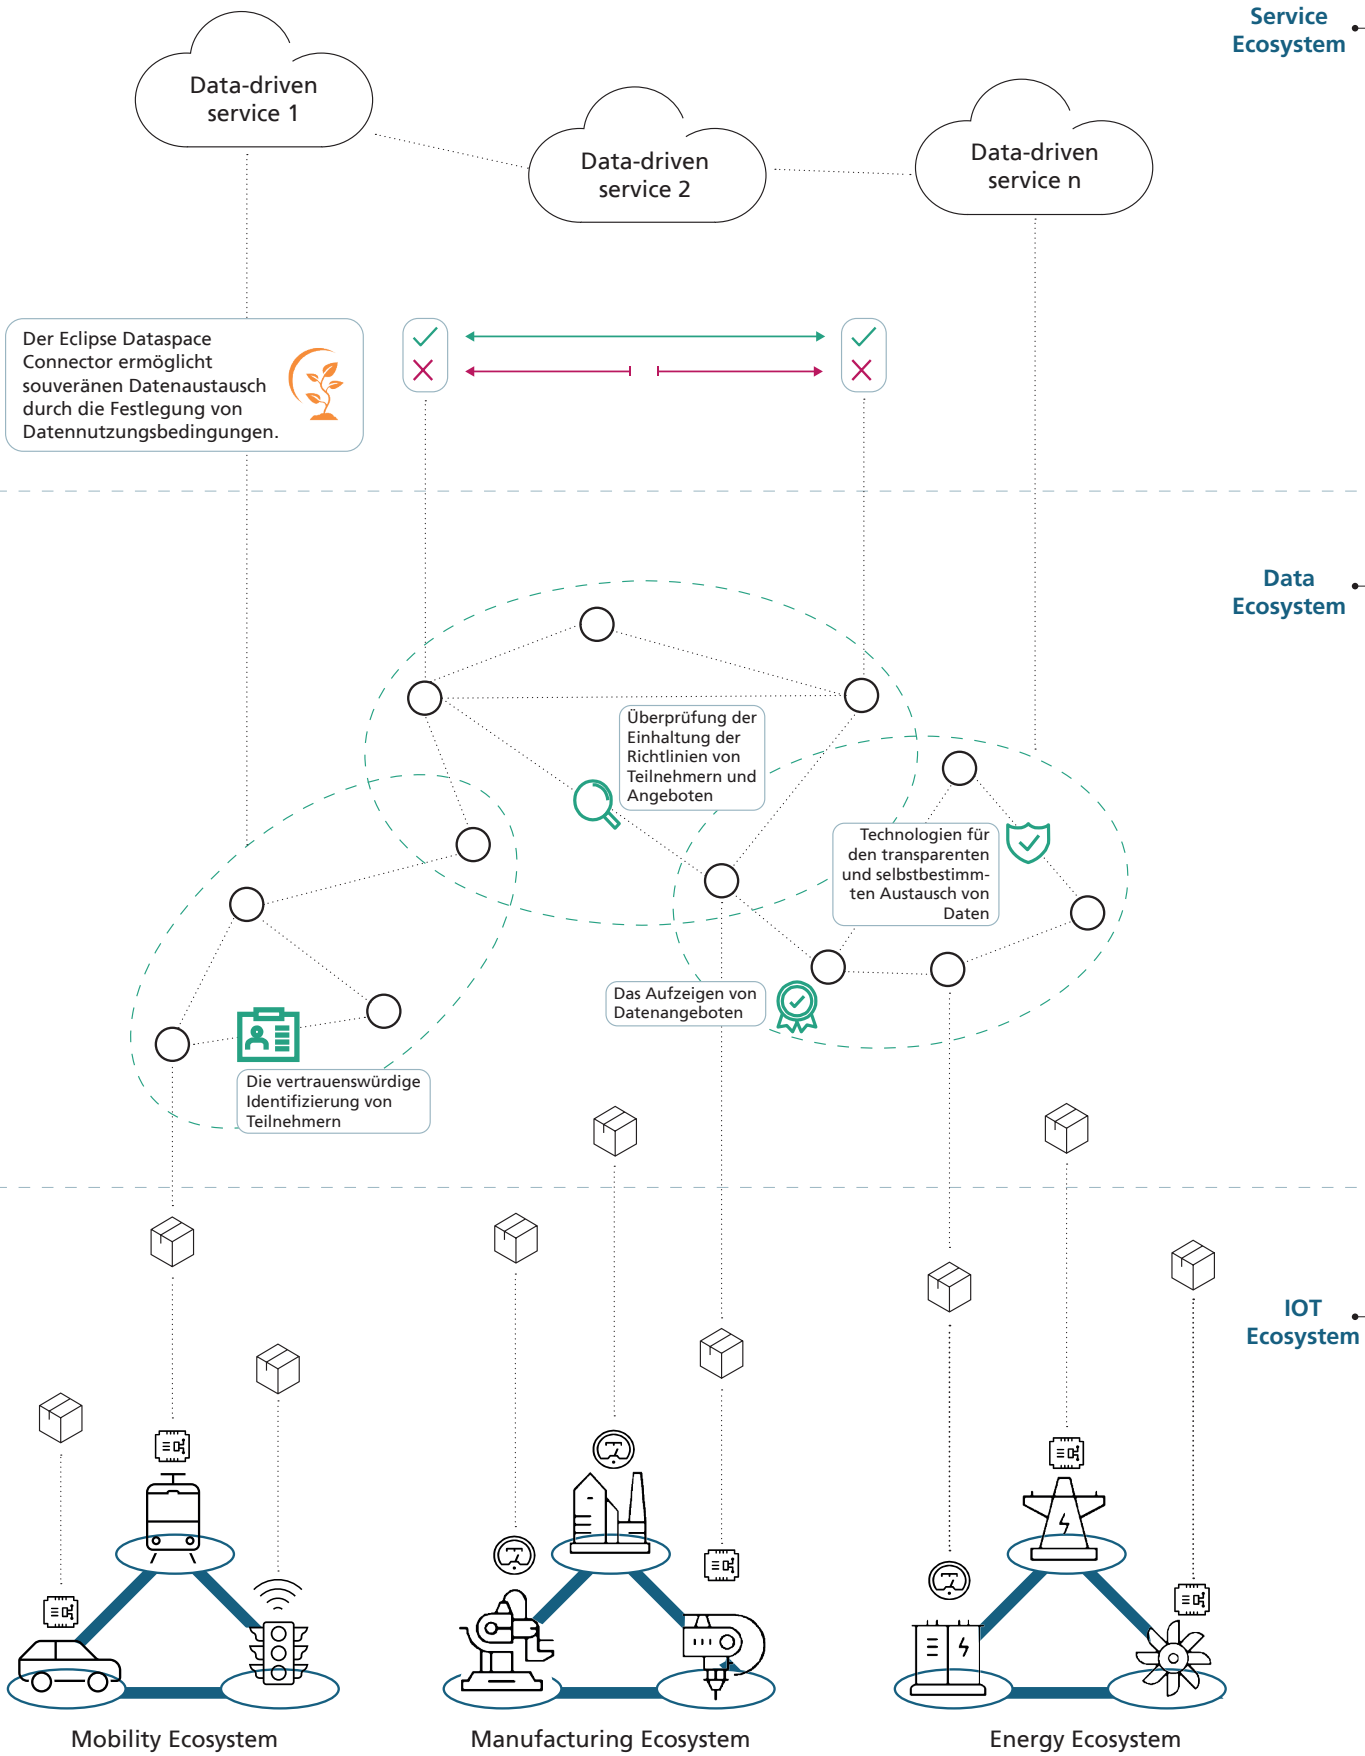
Service Ecosystem

Data-driven service 1

Data-driven service 2

Data-driven service n

Der Eclipse Dataspace Connector ermöglicht souveränen Datenaustausch durch die Festlegung von Datennutzungsbedingungen.

Data Ecosystem

Überprüfung der Einhaltung der Richtlinien von Teilnehmern und Angeboten

Technologien für den transparenten und selbstbestimmten Austausch von Daten

Das Aufzeigen von Datenangeboten

Die vertrauenswürdige Identifizierung von Teilnehmern

IOT Ecosystem

Mobility Ecosystem

Manufacturing Ecosystem

Energy Ecosystem